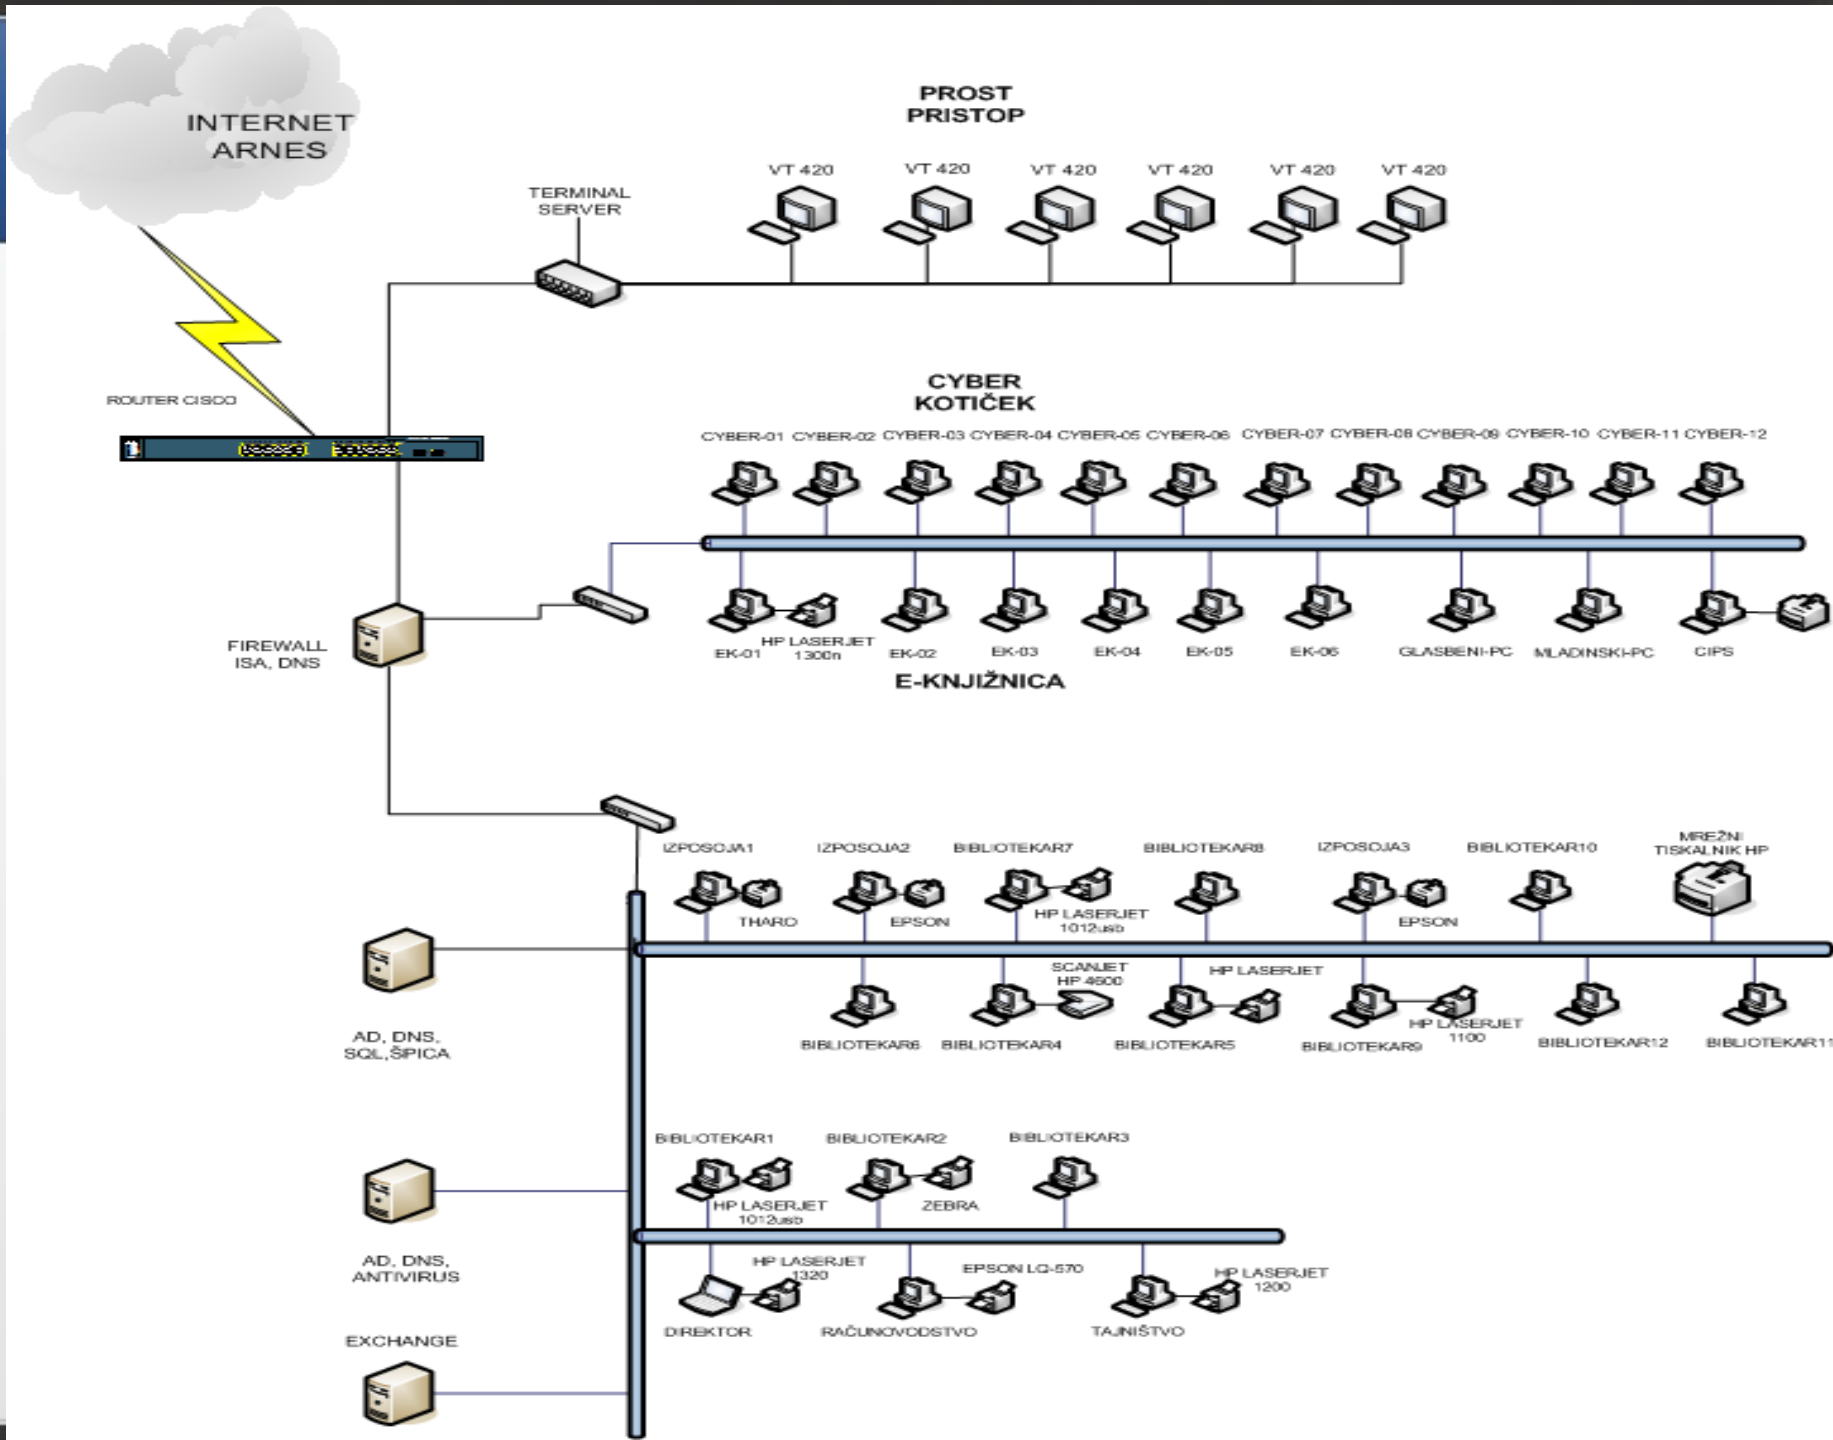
INTERNET
ARNES

PROST
PRISTOP

TERMINAL
SERVER

VT 420
VT 420
VT 420
VT 420
VT 420
VT 420

ROUTER CISCO

CYBER
KOTIČEK

CYBER-01 CYBER-02 CYBER-03 CYBER-04 CYBER-05 CYBER-06 CYBER-07 CYBER-08 CYBER-09 CYBER-10 CYBER-11 CYBER-12

FIREWALL
ISA, DNS

EK-01
HP LASERJET
1300n
EK-02
EK-03
EK-04
EK-05
EK-06
GLASBENI-PC
MLADINSKI-PC
CIPS

E-KNJIŽNICA

IZPOSOJA1
IZPOSOJA2
BIBLIOTEKAR7
BIBLIOTEKAR8
IZPOSOJA3
BIBLIOTEKAR10
MREŽNI
TISKALNIK HP

THARO
EPSON
HP LASERJET
1012usb
EPSON

AD, DNS,
SQL,ŠPICA

SCANJET
HP 4600
HP LASERJET
HP LASERJET
1100

BIBLIOTEKAR6
BIBLIOTEKAR4
BIBLIOTEKAR5
BIBLIOTEKAR9
BIBLIOTEKAR12
BIBLIOTEKAR11

BIBLIOTEKAR1
BIBLIOTEKAR2
BIBLIOTEKAR3

HP LASERJET
1012usb
ZEBRA

AD, DNS,
ANTIVIRUS

HP LASERJET
1320
EPSON LQ-570
HP LASERJET
1200

DIREKTOR
RAČUNOVODSTVO
TAJNIŠTVO

EXCHANGE